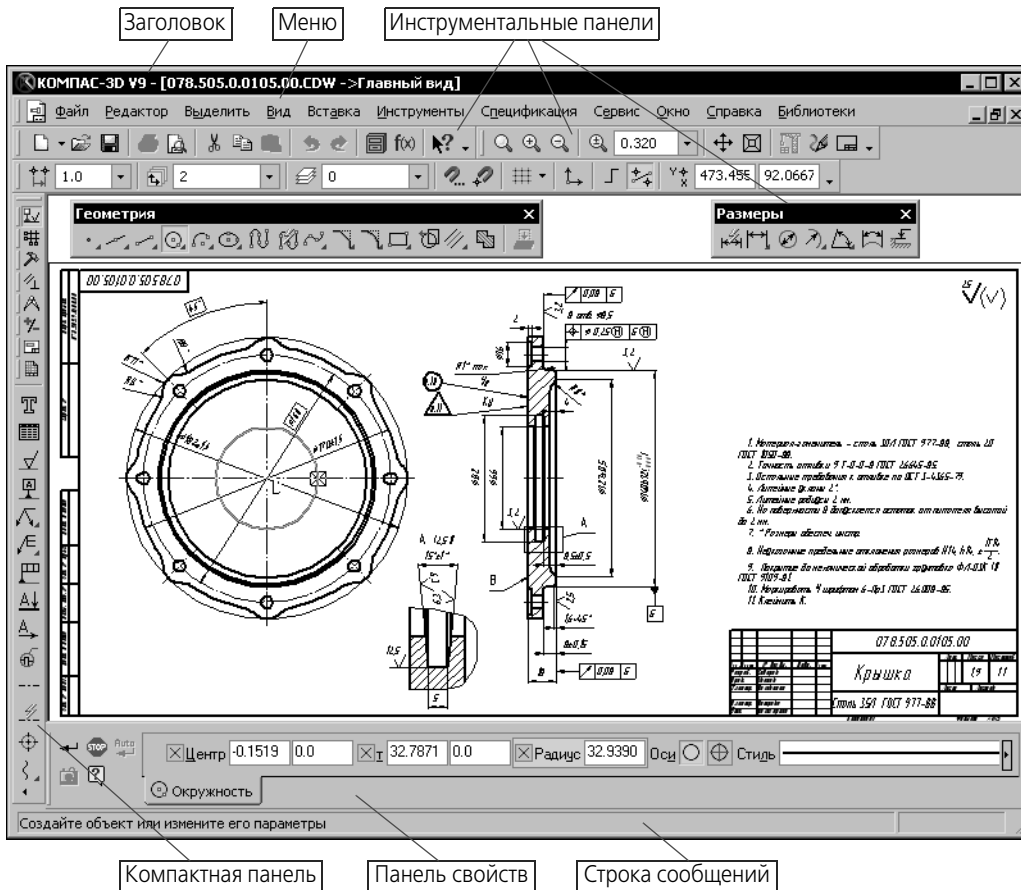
Заголовок

Меню

Инструментальные панели

КОМПАС-3D V9 - [078.505.0.0105.00.CDW ->Главный вид]

Файл Редактор Выделить Вид Вставка Инструменты Спецификация Сервис Окно Справка Библиотеки

0.320

1.0 2 0 473.455 92.0667

Геометрия

Размеры

00.5010.0.505.870

Ra 12,5

Ø6 отв. Ø9,5

Ø0,05

0,08 Б

1. Материал-заменитель - сталь 30Л ГОСТ 977-88, сталь 20 ГОСТ 1050-88.
2. Точность отливки 9 Т-0-0-9 ГОСТ 26645-85.
3. Остальные требования к отливке по ОСТ 3-4365-79.
4. Литейные уклоны 2°.
5. Литейные радиусы 2 мм.
6. На поверхности Ф допускается остаток от питателя высотой до 2 мм.
7. * Размеры обеспеч. инстр.
8. Неуказанные предельные отклонения размеров H14, h14, $\pm\frac{IT14}{2}$.
9. Покрытие до механической обработки грунтовка ФЛ-03К 1Я ГОСТ 9109-81.
10. Маркировать Ч шрифтом 6-Пр3 ГОСТ 26.008-85.
11. Клеймить К.

А (2,5:1)

15°±1°

А

Б

В

0,08 Б

078.505.0.0105.00

Крышка

Сталь 35Л ГОСТ 977-88

19 1:1

Центр -0.1519 0.0 т 32.7871 0.0 Радиус 32.9390 Оси Стиль

Окружность

Создайте объект или измените его параметры

Компактная панель

Панель свойств

Строка сообщений